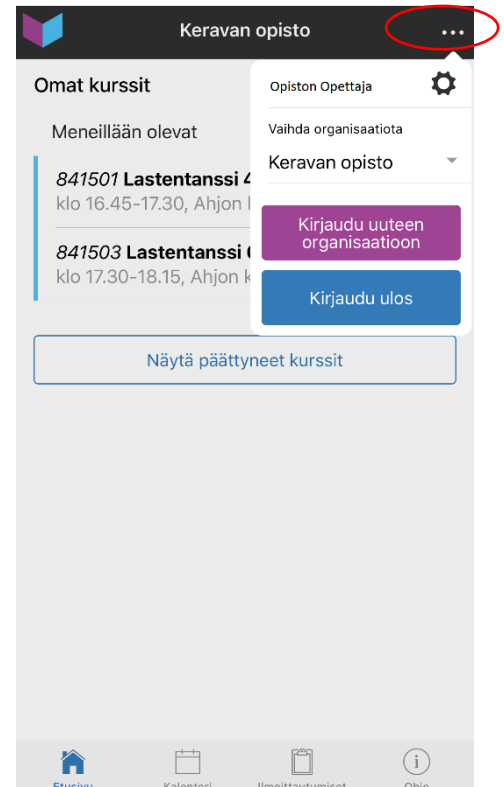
Keravan opisto

Omat kurssit

Meneillään olevat

841501 Lastentanssi 4 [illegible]
klo 16.45-17.30, Ahjon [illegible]

841503 Lastentanssi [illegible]
klo 17.30-18.15, Ahjon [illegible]

Opiston Opettaja

Vaihda organisaatiota

Keravan opisto

Kirjaudu uuteen organisaatioon

Kirjaudu ulos

Näytä päättyneet kurssit

Etusivu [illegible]
Kalenteri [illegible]
Ilmoittautumiset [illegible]
Ohje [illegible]